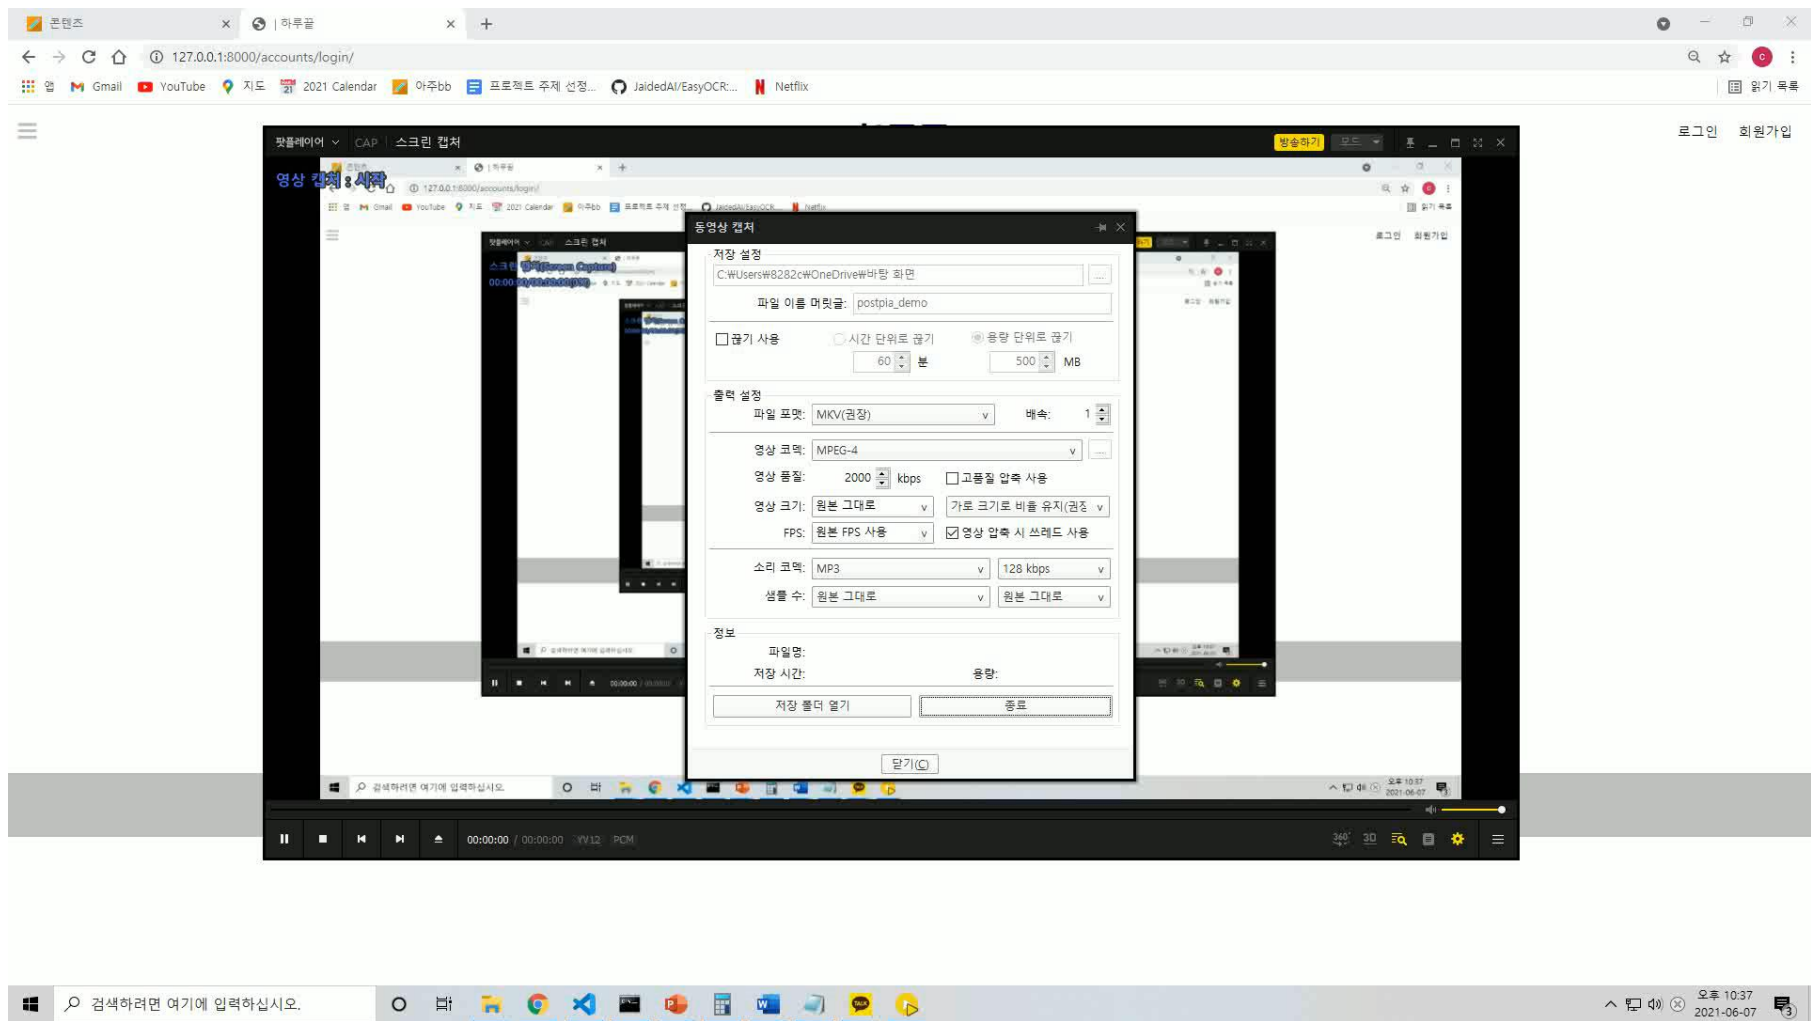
콘텐츠 × | 하루끝 × +

127.0.0.1:8000/accounts/login/

앱 Gmail YouTube 지도 2021 Calendar 아주bb 프로젝트 주제 선정... JaidedAI/EasyOCR:... Netflix 읽기 목록

로그인 회원가입

팟플레이어 CAP 스크린 캡처 방송하기 모드

영상 캡처 : 시작

동영상 캡처

저장 설정
C:₩Users₩8282c₩OneDrive₩바탕 화면
파일 이름 머릿글: postpia_demo
끊기 사용 시간 단위로 끊기 용량 단위로 끊기
60 분 500 MB

출력 설정
파일 포맷: MKV(권장) 배속: 1
영상 코덱: MPEG-4
영상 품질: 2000 kbps 고품질 압축 사용
영상 크기: 원본 그대로 가로 크기로 비율 유지(권장
FPS: 원본 FPS 사용 영상 압축 시 쓰레드 사용
소리 코덱: MP3 128 kbps
샘플 수: 원본 그대로 원본 그대로

정보
파일명:
저장 시간: 용량:
저장 폴더 열기 종료

닫기(C)

00:00:00 / 00:00:00 YV12 PCM

검색하려면 여기에 입력하십시오.

오후 10:37
2021-06-07